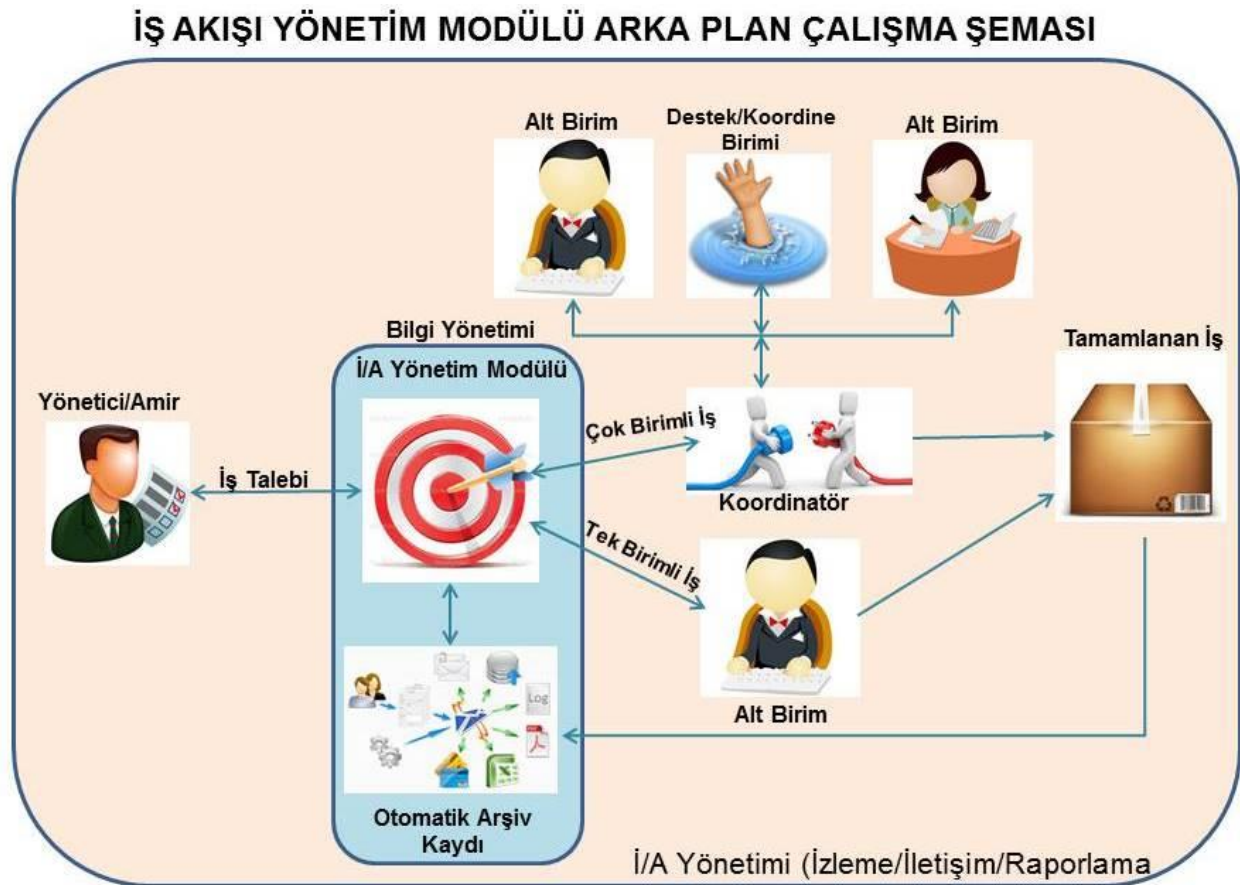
İŞ AKIŞI YÖNETİM MODÜLÜ ARKA PLAN ÇALIŞMA ŞEMASI

Alt Birim

Destek/Koordine Birimi

Alt Birim

Bilgi Yönetimi

Tamamlanan İş

İ/A Yönetim Modülü

Yönetici/Amir

Çok Birimli İş

İş Talebi

Koordinatör

Tek Birimli İş

Log

Alt Birim

Otomatik Arşiv Kaydı

İ/A Yönetimi (İzleme/İletişim/Raporlama